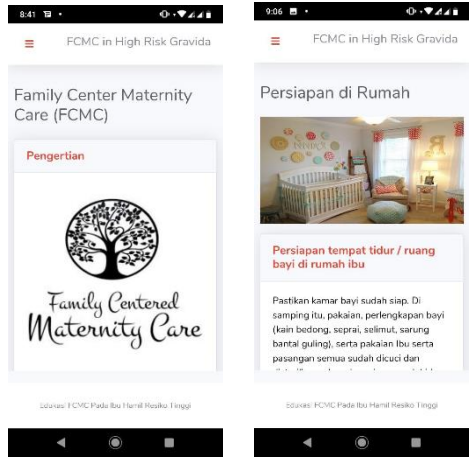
8:41

FCMC in High Risk Gravida

Family Center Maternity Care (FCMC)

Pengertian

Family Centered Maternity Care

Edukasi FCMC Pada Ibu Hamil Resiko Tinggi

9:06

FCMC in High Risk Gravida

Persiapan di Rumah

Persiapan tempat tidur / ruang bayi di rumah ibu

Pastikan kamar bayi sudah siap. Di samping itu, pakaian, perlengkapan bayi (kain bedong, seprai, selimut, sarung bantal guling), serta pakaian Ibu serta pasangan semua sudah dicuci dan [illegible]

Edukasi FCMC Pada Ibu Hamil Resiko Tinggi